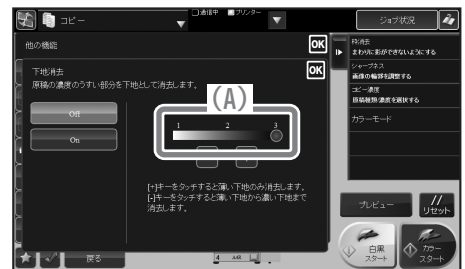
コピー
通信中 プリンター
ジョブ状況
他の機能
OK
下地消去
原稿の濃度のうすい部分を下地として消去します。
OK
(A)
Off
On
1
2
3
[+]キーをタッチすると薄い下地のみ消去します。
[-]キーをタッチすると薄い下地から濃い下地まで消去します。
枠消去
まわりに影ができないようにする
シャープネス
画像の輪郭を調整する
コピー濃度
原稿種類・濃度を選択する
カラーモード
プレビュー
リセット
白黒
スタート
カラー
スタート
戻る
A4R
A4